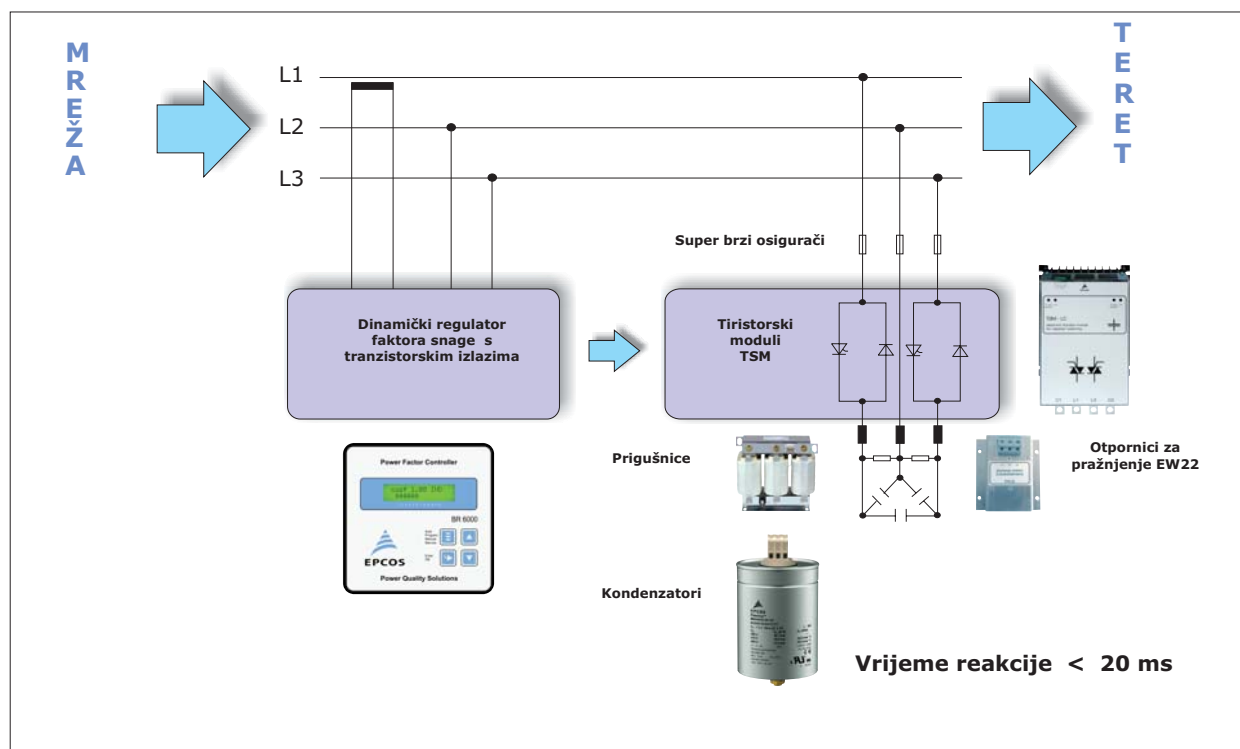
M
R
E
Ž
A

L1
L2
L3

T
E
R
E
T

Super brzi osigurači

Dinamički regulator faktora snage s tranzistorskim izlazima

Tiristorski moduli TSM

Power Factor Controller

BR 6000

EPCOS

Power Quality Solutions

Prigušnice

Otpornici za pražnjenje EW22

Kondenzatori

Vrijeme reakcije < 20 ms